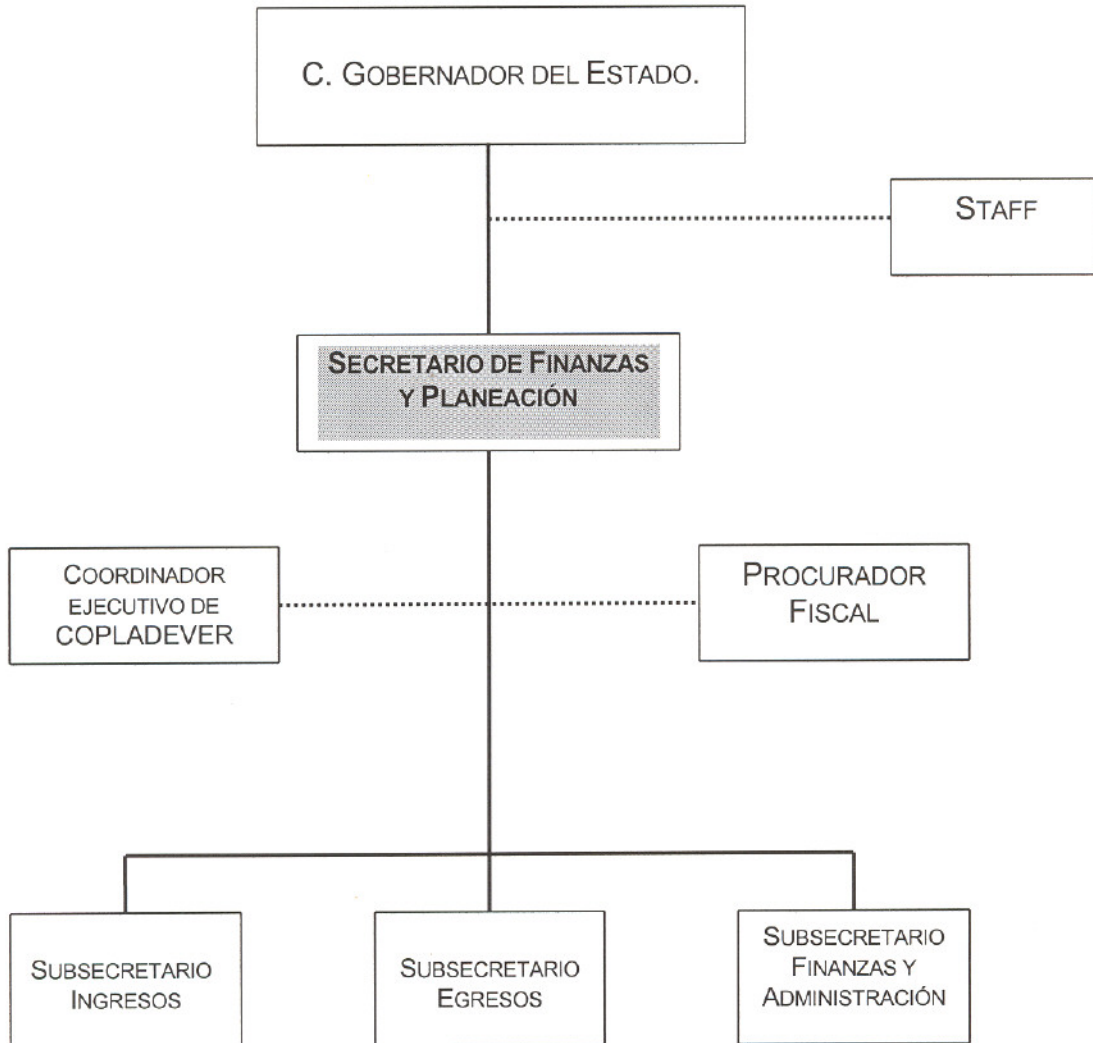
C. GOBERNADOR DEL ESTADO.

STAFF

SECRETARIO DE FINANZAS Y PLANEACIÓN

COORDINADOR EJECUTIVO DE COPLADEVER

PROCURADOR FISCAL

SUBSECRETARIO INGRESOS

SUBSECRETARIO EGRESOS

SUBSECRETARIO FINANZAS Y ADMINISTRACIÓN